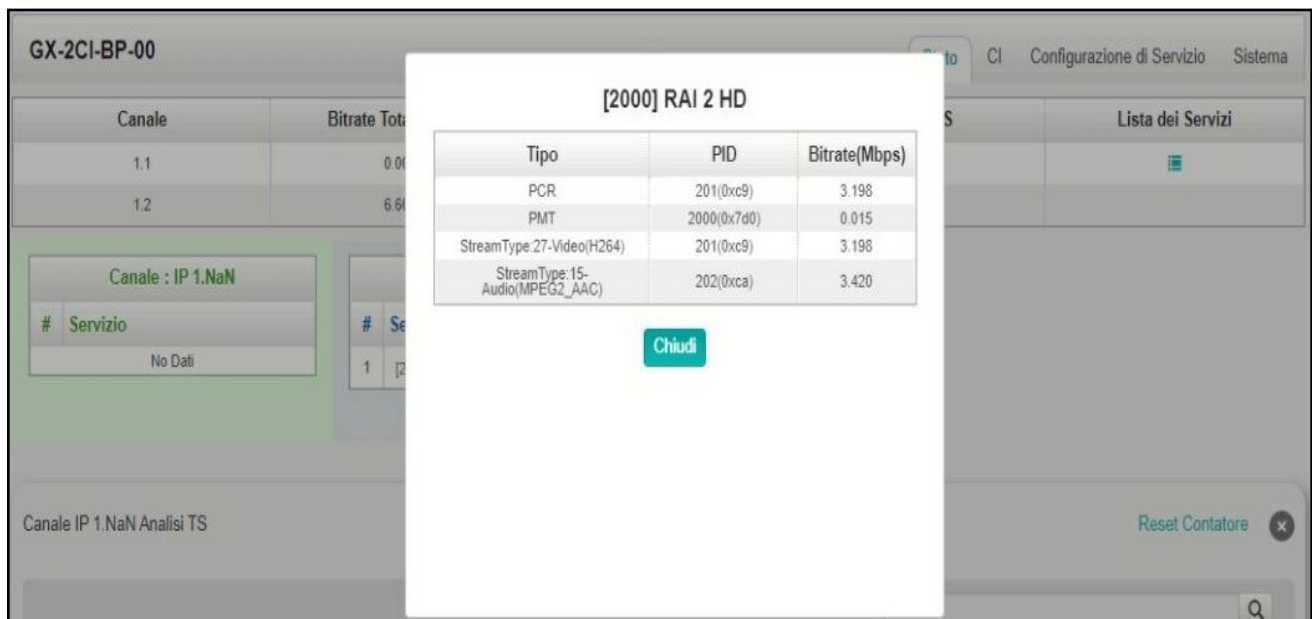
GX-2CI-BP-00

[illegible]to CI Configurazione di Servizio Sistema

| Canale | Bitrate Tot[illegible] | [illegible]S | Lista dei Servizi |
|---|---|---|---|
| 1.1 | 0.0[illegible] | | |
| 1.2 | 6.6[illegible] | | |

Canale : IP 1.NaN

| # | Servizio |
|---|---|
| | No Dati |

| # | Se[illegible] |
|---|---|
| 1 | [2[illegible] |

[2000] RAI 2 HD

| Tipo | PID | Bitrate(Mbps) |
|---|---|---|
| PCR | 201(0xc9) | 3.198 |
| PMT | 2000(0x7d0) | 0.015 |
| StreamType:27-Video(H264) | 201(0xc9) | 3.198 |
| StreamType:15-Audio(MPEG2_AAC) | 202(0xca) | 3.420 |

Chiudi

Canale IP 1.NaN Analisi TS

Reset Contatore